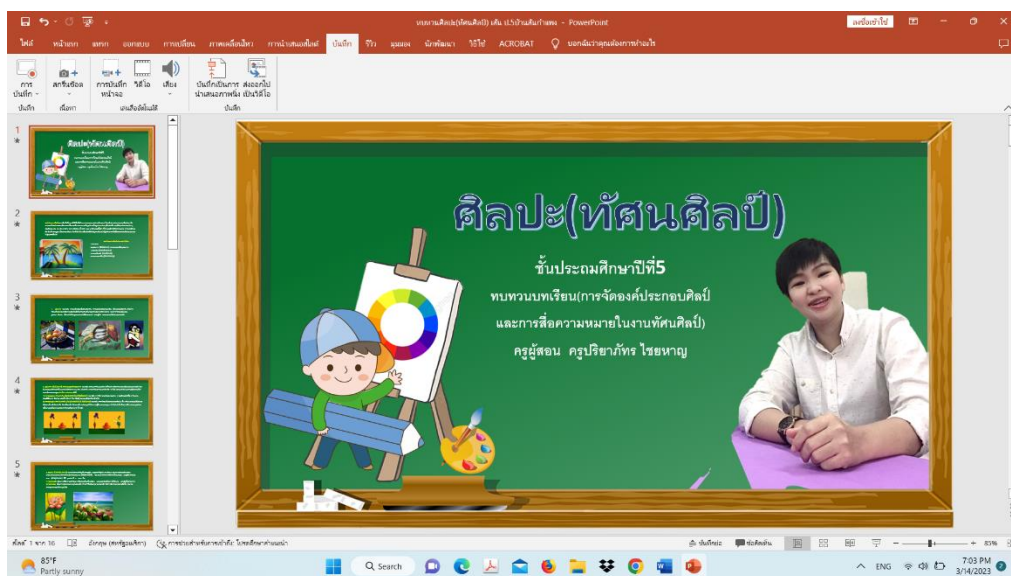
ทบทวนศิลปะ(ทัศนศิลป์) เด็ม ป.5บ้านสันกำแพง - PowerPoint

ลงชื่อเข้าใช้

ไฟล์ หน้าแรก แทรก ออกแบบ การเปลี่ยน ภาพเคลื่อนไหว การนำเสนอสไลด์ บันทึก รีวิว มุมมอง นักพัฒนา วิธีใช้ ACROBAT บอกฉันว่าคุณต้องการทำอะไร

การบันทึก สกรีนช็อต การบันทึกหน้าจอ วิดีโอ เสียง บันทึกเป็นการนำเสนอภาพนิ่ง ส่งออกไปเป็นวิดีโอ

บันทึก เนื้อหา แหล่งข้อมูลอัตโนมัติ บันทึก

1
2
3
4
5

ศิลปะ(ทัศนศิลป์)

ชั้นประถมศึกษาปีที่5

ทบทวนบทเรียน(การจัดองค์ประกอบศิลป์ และการสื่อความหมายในงานทัศนศิลป์)

ครูผู้สอน ครูปริยาภัทร ไชยหาญ

สไลด์ 1 จาก 16 อังกฤษ (สหรัฐอเมริกา) การช่วยสำหรับการเข้าถึง: โปรดตรวจสอบ

บันทึกย่อ ข้อคิดเห็น 83%

85°F Partly sunny

Search

ENG 7:03 PM 3/14/2023